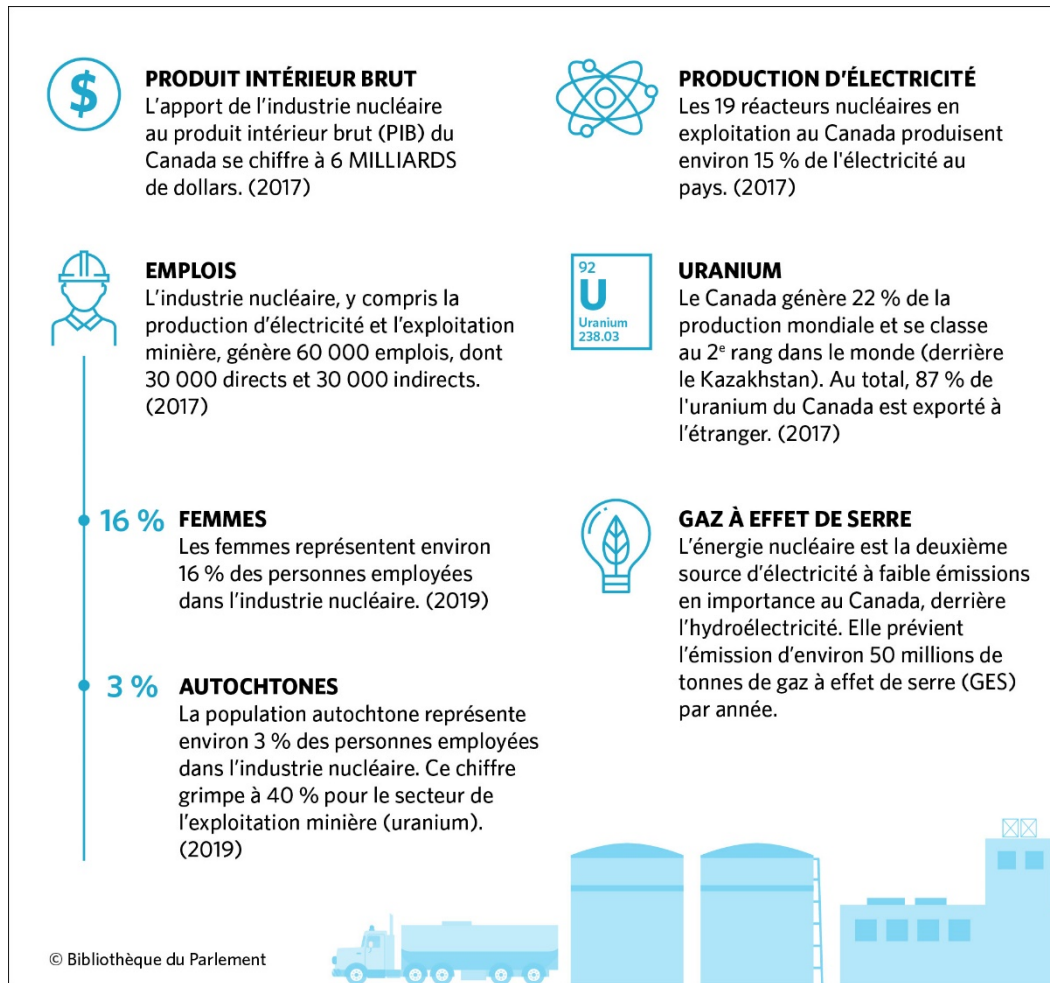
PRODUIT INTÉRIEUR BRUT
L'apport de l'industrie nucléaire au produit intérieur brut (PIB) du Canada se chiffre à 6 MILLIARDS de dollars. (2017)

EMPLOIS
L'industrie nucléaire, y compris la production d'électricité et l'exploitation minière, génère 60 000 emplois, dont 30 000 directs et 30 000 indirects. (2017)

16 % FEMMES
Les femmes représentent environ 16 % des personnes employées dans l'industrie nucléaire. (2019)

3 % AUTOCHTONES
La population autochtone représente environ 3 % des personnes employées dans l'industrie nucléaire. Ce chiffre grimpe à 40 % pour le secteur de l'exploitation minière (uranium). (2019)

PRODUCTION D'ÉLECTRICITÉ
Les 19 réacteurs nucléaires en exploitation au Canada produisent environ 15 % de l'électricité au pays. (2017)

92
U
Uranium
238.03

URANIUM
Le Canada génère 22 % de la production mondiale et se classe au 2$^{e}$ rang dans le monde (derrière le Kazakhstan). Au total, 87 % de l'uranium du Canada est exporté à l'étranger. (2017)

GAZ À EFFET DE SERRE
L'énergie nucléaire est la deuxième source d'électricité à faible émissions en importance au Canada, derrière l'hydroélectricité. Elle prévient l'émission d'environ 50 millions de tonnes de gaz à effet de serre (GES) par année.

© Bibliothèque du Parlement